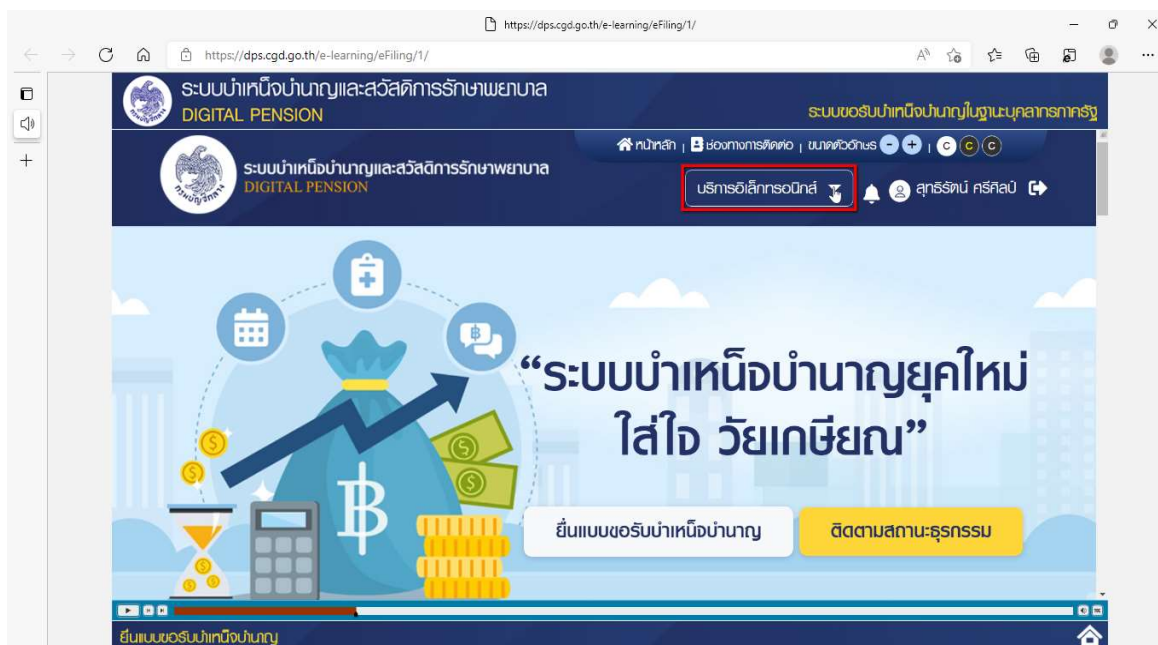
https://dps.cgd.go.th/e-learning/eFiling/1/

https://dps.cgd.go.th/e-learning/eFiling/1/

ระบบบำเหน็จบำนาญและสวัสดิการรักษาพยาบาล
DIGITAL PENSION

ระบบขอรับบำเหน็จบำนาญในฐานะบุคลากรภาครัฐ

หน้าหลัก | ช่องทางการติดต่อ | ขนาดตัวอักษร - + | C C C

ระบบบำเหน็จบำนาญและสวัสดิการรักษาพยาบาล
DIGITAL PENSION

บริการอิเล็กทรอนิกส์

สุทธิรัตน์ ศรีศิลป์

“ระบบบำเหน็จบำนาญยุคใหม่ ใส่ใจ วัยเกษียณ”

ยื่นแบบขอรับบำเหน็จบำนาญ

ติดตามสถานะธุรกรรม

ยื่นแบบขอรับบำเหน็จบำนาญ